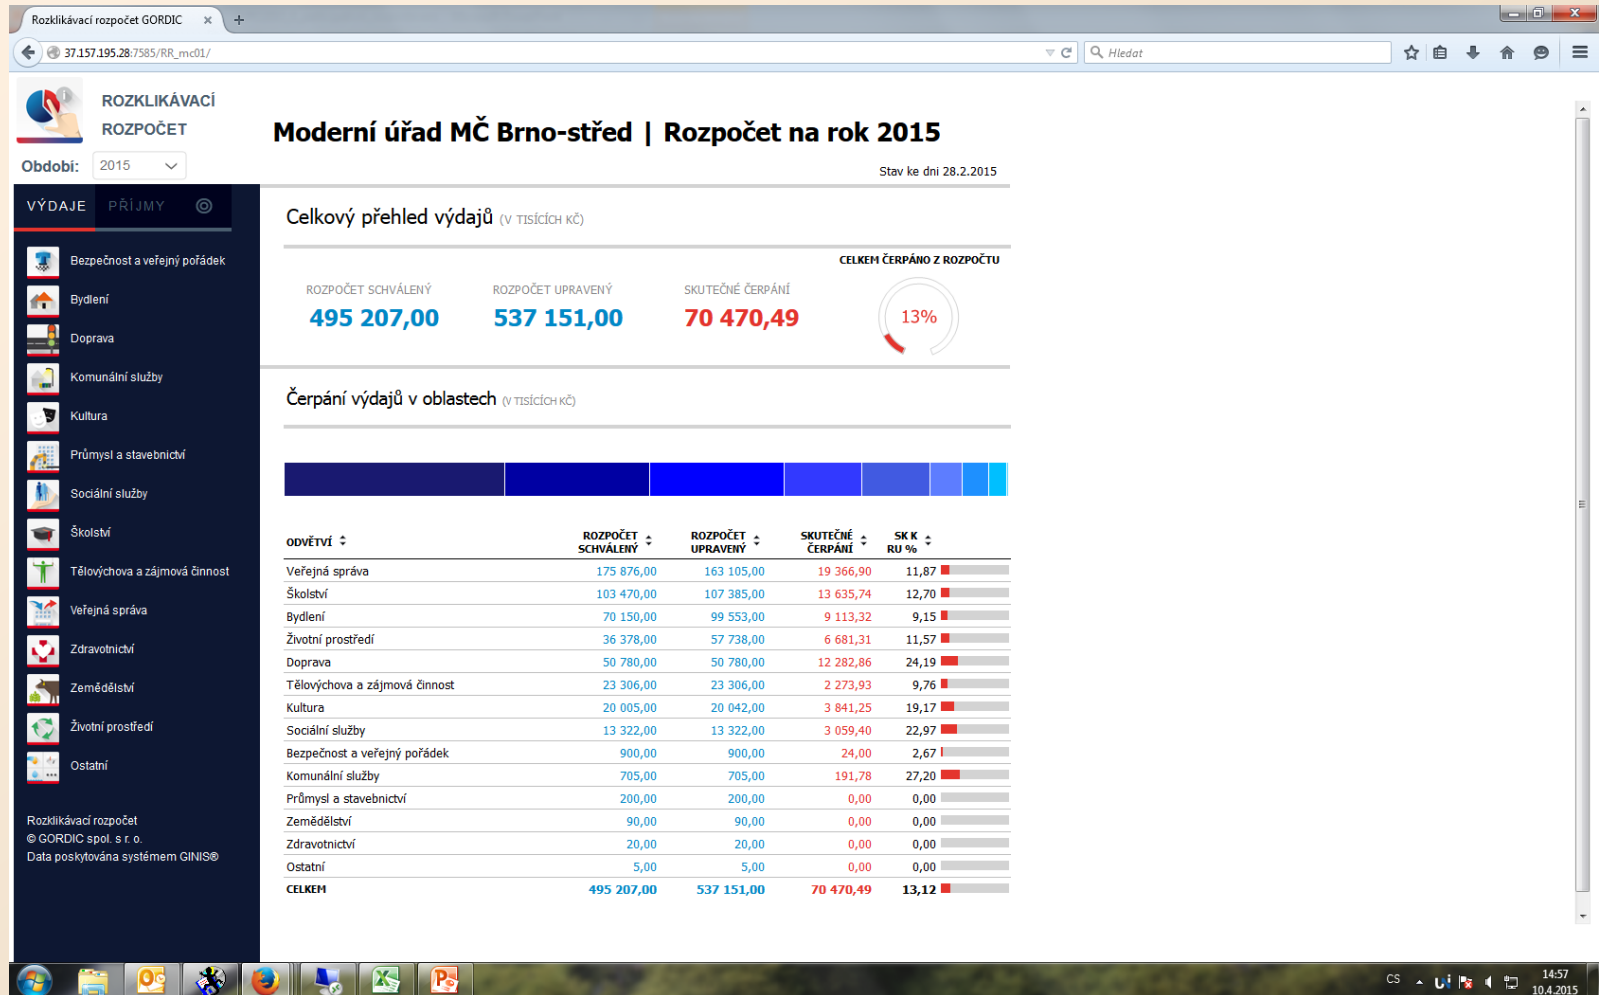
Rozklikávací rozpočet GORDIC ×

37.157.195.28:7585/RR_mc01/

Hledat

ROZKLIKÁVACÍ ROZPOČET

Období: 2015

Moderní úřad MČ Brno-střed | Rozpočet na rok 2015

Stav ke dni 28.2.2015

VÝDAJE PŘÍJMY

Bezpečnost a veřejný pořádek
Bydlení
Doprava
Komunální služby
Kultura
Průmysl a stavebnictví
Sociální služby
Školství
Tělovýchova a zájmová činnost
Veřejná správa
Zdravotnictví
Zemědělství
Životní prostředí
Ostatní

Rozklikávací rozpočet
© GORDIC spol. s r. o.
Data poskytována systémem GINIS®

Celkový přehled výdajů (V TISÍCÍCH KČ)

CELKEM ČERPÁNO Z ROZPOČTU

ROZPOČET SCHVÁLENÝ 495 207,00

ROZPOČET UPRAVENÝ 537 151,00

SKUTEČNÉ ČERPÁNÍ 70 470,49

13%

Čerpání výdajů v oblastech (V TISÍCÍCH KČ)

| ODVĚTVÍ | ROZPOČET SCHVÁLENÝ | ROZPOČET UPRAVENÝ | SKUTEČNÉ ČERPÁNÍ | SK K RU % |
|---|---|---|---|---|
| Veřejná správa | 175 876,00 | 163 105,00 | 19 366,90 | 11,87 |
| Školství | 103 470,00 | 107 385,00 | 13 635,74 | 12,70 |
| Bydlení | 70 150,00 | 99 553,00 | 9 113,32 | 9,15 |
| Životní prostředí | 36 378,00 | 57 738,00 | 6 681,31 | 11,57 |
| Doprava | 50 780,00 | 50 780,00 | 12 282,86 | 24,19 |
| Tělovýchova a zájmová činnost | 23 306,00 | 23 306,00 | 2 273,93 | 9,76 |
| Kultura | 20 005,00 | 20 042,00 | 3 841,25 | 19,17 |
| Sociální služby | 13 322,00 | 13 322,00 | 3 059,40 | 22,97 |
| Bezpečnost a veřejný pořádek | 900,00 | 900,00 | 24,00 | 2,67 |
| Komunální služby | 705,00 | 705,00 | 191,78 | 27,20 |
| Průmysl a stavebnictví | 200,00 | 200,00 | 0,00 | 0,00 |
| Zemědělství | 90,00 | 90,00 | 0,00 | 0,00 |
| Zdravotnictví | 20,00 | 20,00 | 0,00 | 0,00 |
| Ostatní | 5,00 | 5,00 | 0,00 | 0,00 |
| CELKEM | 495 207,00 | 537 151,00 | 70 470,49 | 13,12 |

CS 14:57 10.4.2015